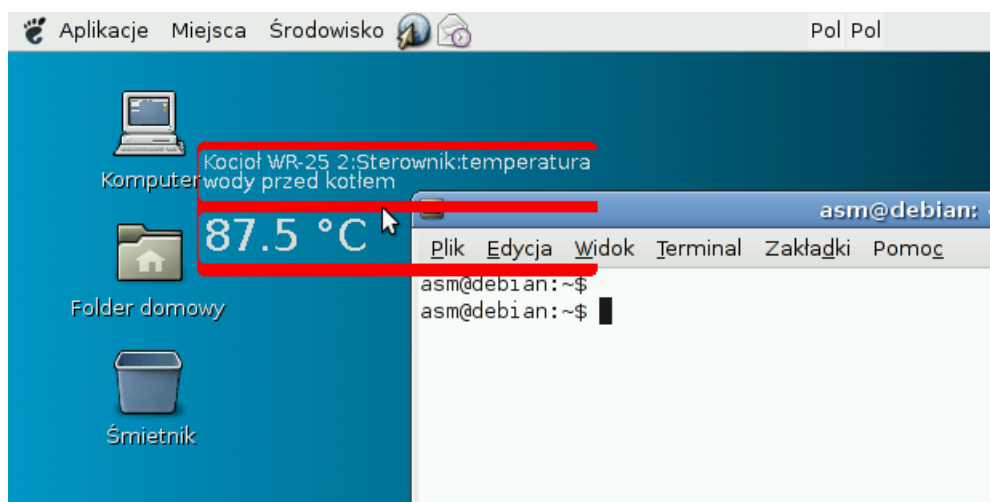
Aplikacje Miejsca Środowisko

Pol Pol

Komputer

Kocioł WR-25 2:Sterownik:temperatura wody przed kotłem

87.5 °C

asm@debian:

Plik Edycja Widok Terminal Zakładki Pomoc

asm@debian:~$
asm@debian:~$

Folder domowy

Śmietnik